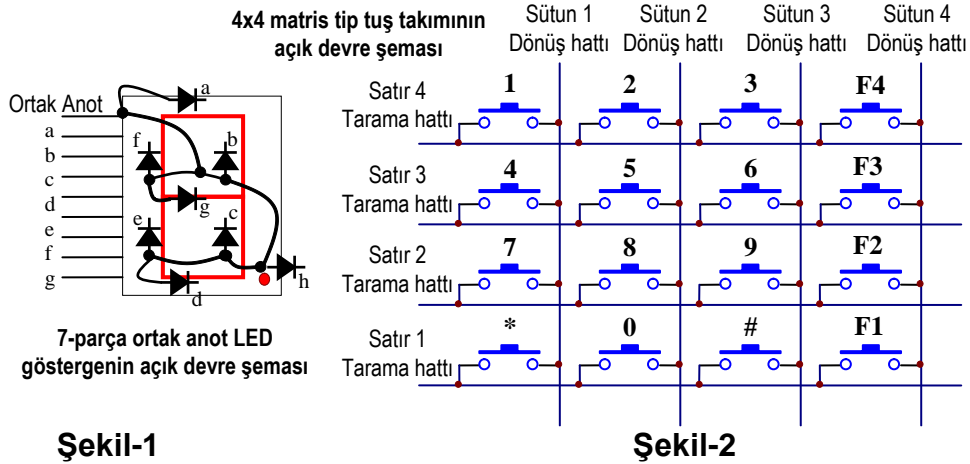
4x4 matris tip tuş takımının açık devre şeması

Sütun 1 Dönüş hattı
Sütun 2 Dönüş hattı
Sütun 3 Dönüş hattı
Sütun 4 Dönüş hattı

Ortak Anot
a
b
c
d
e
f
g

a
f
b
g
e
c
d
h

Satır 4 Tarama hattı
1
2
3
F4

Satır 3 Tarama hattı
4
5
6
F3

Satır 2 Tarama hattı
7
8
9
F2

Satır 1 Tarama hattı
*
0
#
F1

7-parça ortak anot LED göstergenin açık devre şeması

Şekil-1

Şekil-2